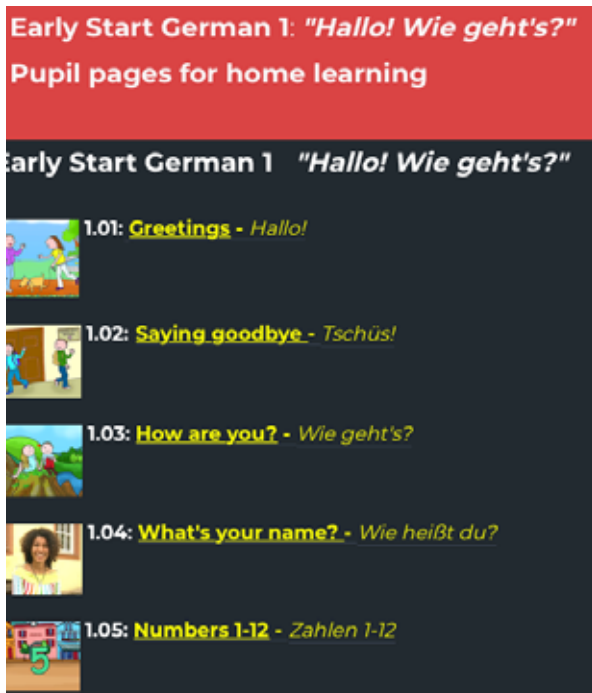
Early Start German 1: "Hallo! Wie geht's?"
Pupil pages for home learning

arly Start German 1 "Hallo! Wie geht's?"

1.01: Greetings - Hallo!

1.02: Saying goodbye - Tschüs!

1.03: How are you? - Wie geht's?

1.04: What's your name? - Wie heißt du?

1.05: Numbers 1-12 - Zahlen 1-12

5